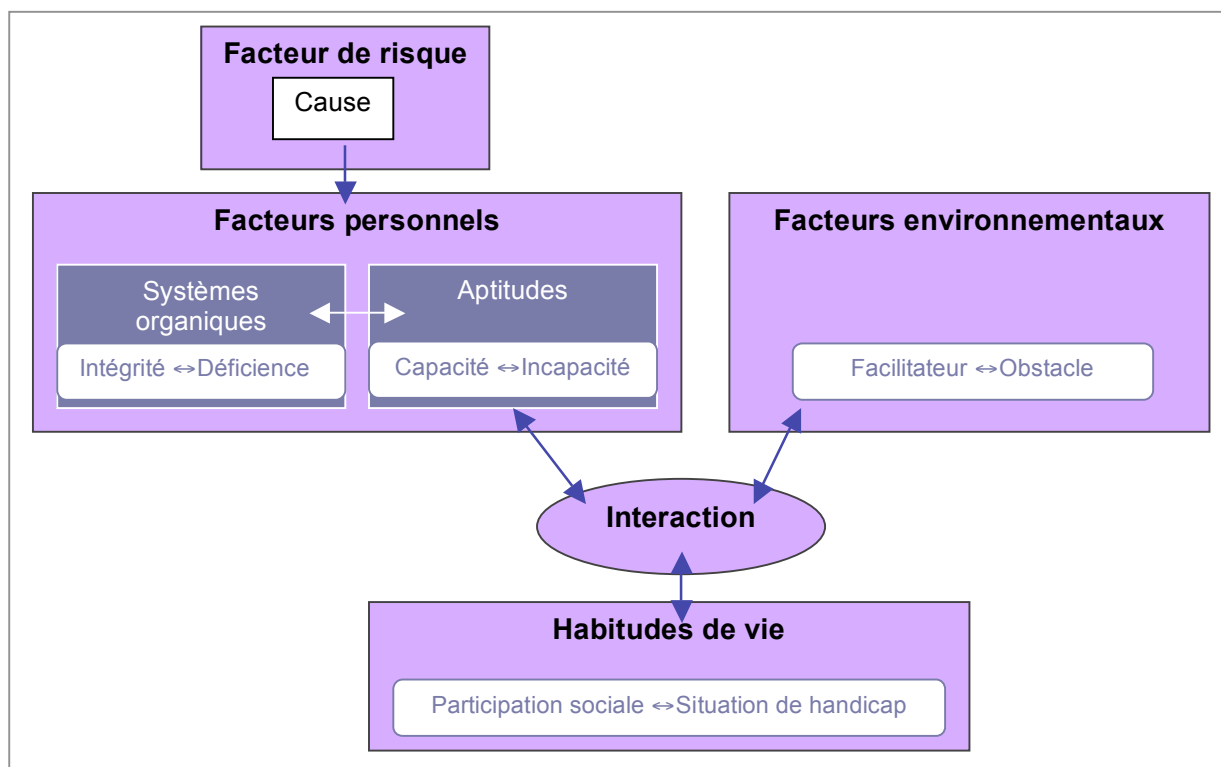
Facteur de risque

Cause

Facteurs personnels

Systèmes organiques

Intégrité ↔ Déficience

Aptitudes

Capacité ↔ Incapacité

Facteurs environnementaux

Facilitateur ↔ Obstacle

Interaction

Habitudes de vie

Participation sociale ↔ Situation de handicap